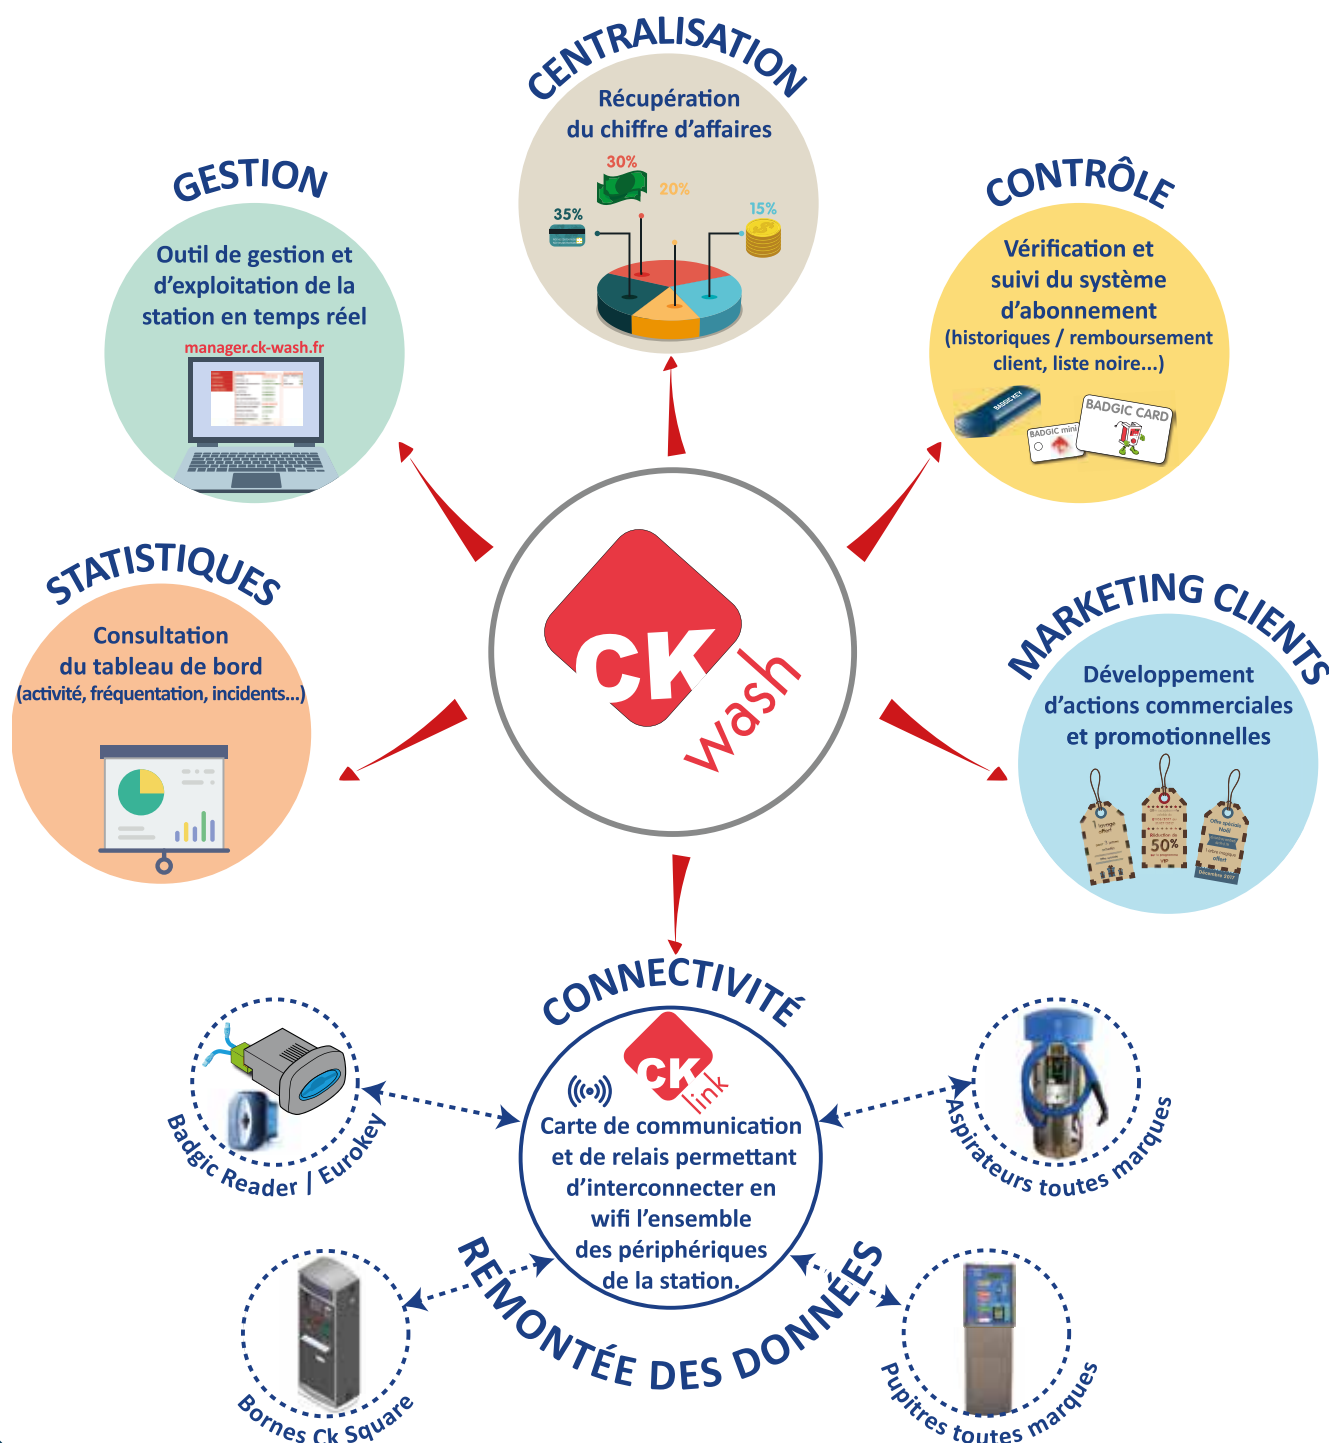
CENTRALISATION

Récupération du chiffre d'affaires

30%
20%
35%
15%

GESTION

Outil de gestion et d'exploitation de la station en temps réel

manager.ck-wash.fr

CONTRÔLE

Vérification et suivi du système d'abonnement (historiques / remboursement client, liste noire...)

BADGIC KEY
BADGIC mini
BADGIC CARD

STATISTIQUES

Consultation du tableau de bord (activité, fréquentation, incidents...)

CK wash

MARKETING CLIENTS

Développement d'actions commerciales et promotionnelles

50%

CONNECTIVITÉ

CK link

Carte de communication et de relais permettant d'interconnecter en wifi l'ensemble des périphériques de la station.

Badgic Reader / Eurokey

Aspirateurs toutes marques

REMONTÉE DES DONNÉES

Bornes Ck Square

Pupitres toutes marques